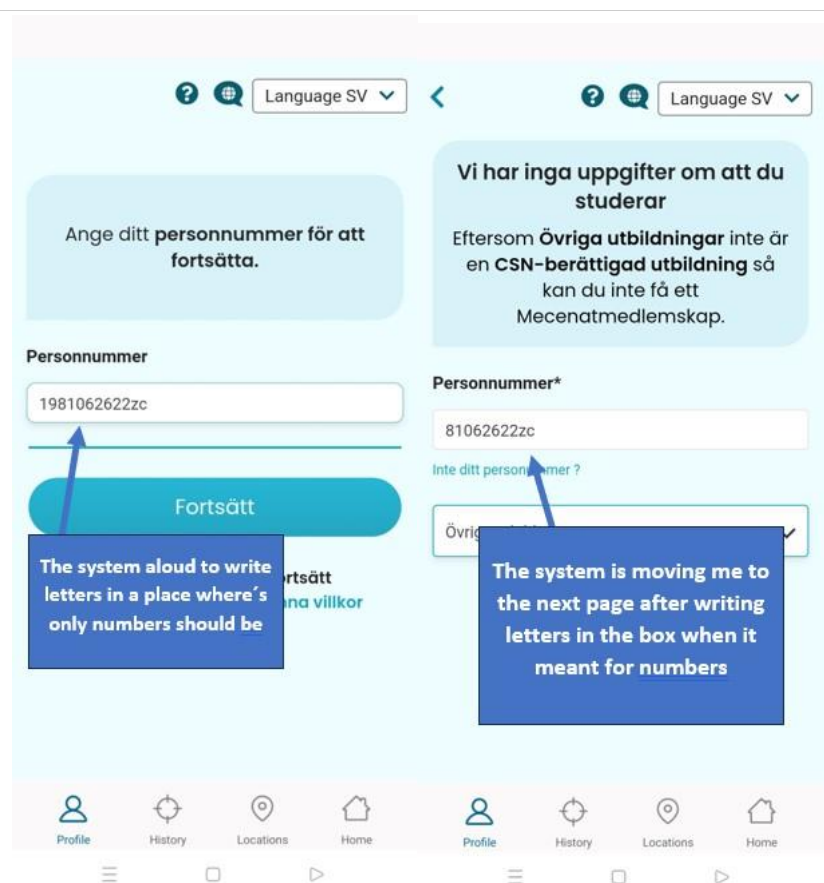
Language SV

Ange ditt **personnummer för att fortsätta.**

Personnummer

1981062622zc

Fortsätt

The system aloud to write letters in a place where´s only numbers should be

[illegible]rtsätt
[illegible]na villkor

Profile History Locations Home

Language SV

Vi har inga uppgifter om att du studerar

Eftersom **Övriga utbildningar** inte är en **CSN-berättigad utbildning** så kan du inte få ett Mecenatmedlemskap.

Personnummer*

81062622zc

Inte ditt person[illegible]mer ?

Övrig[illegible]

The system is moving me to the next page after writing letters in the box when it meant for numbers

Profile History Locations Home